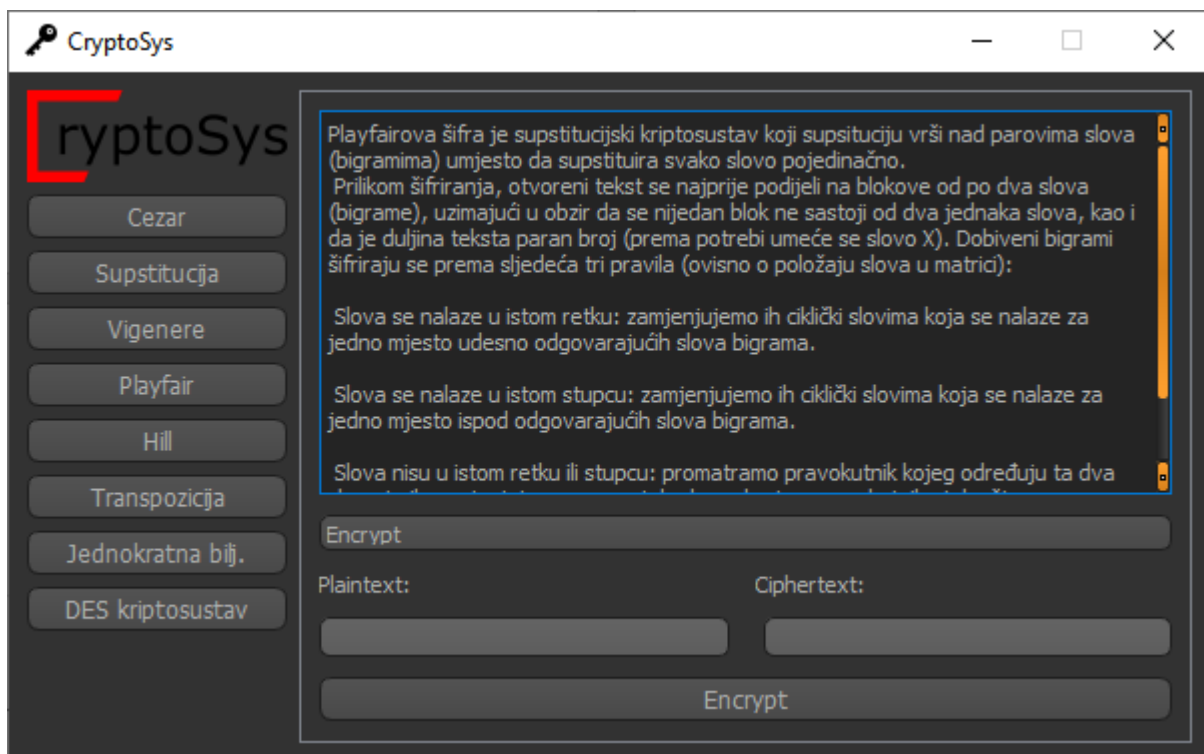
CryptoSys

CryptoSys

Cezar
Supstitucija
Vigenere
Playfair
Hill
Transpozicija
Jednokratna bilj.
DES kriptosustav

Playfairova šifra je supstitucijski kriptosustav koji supsituciju vrši nad parovima slova (bigramima) umjesto da supstituira svako slovo pojedinačno.
Prilikom šifriranja, otvoreni tekst se najprije podijeli na blokove od po dva slova (bigrame), uzimajući u obzir da se nijedan blok ne sastoji od dva jednaka slova, kao i da je duljina teksta paran broj (prema potrebi umeće se slovo X). Dobiveni bigrami šifriraju se prema sljedeća tri pravila (ovisno o položaju slova u matrici):

Slova se nalaze u istom retku: zamjenjujemo ih ciklički slovima koja se nalaze za jedno mjesto udesno odgovarajućih slova bigrama.

Slova se nalaze u istom stupcu: zamjenjujemo ih ciklički slovima koja se nalaze za jedno mjesto ispod odgovarajućih slova bigrama.

Slova nisu u istom retku ili stupcu: promatramo pravokutnik kojeg određuju ta dva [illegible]

Encrypt

Plaintext:

Ciphertext:

Encrypt